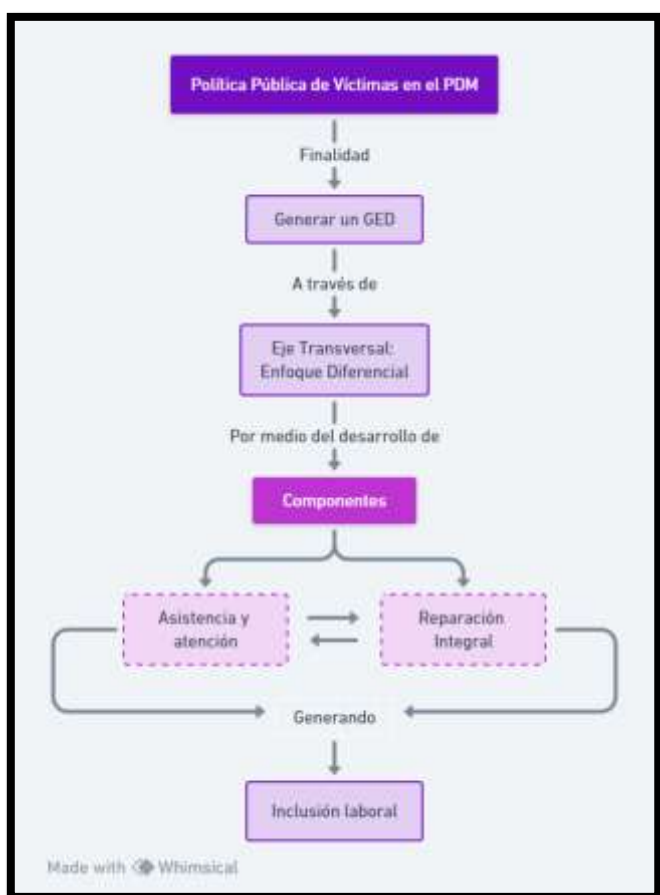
Política Pública de Víctimas en el PDM

Finalidad

Generar un GED

A través de

Eje Transversal: Enfoque Diferencial

Por medio del desarrollo de

Componentes

Asistencia y atención

Reparación Integral

Generando

Inclusión laboral

Made with Whimsical